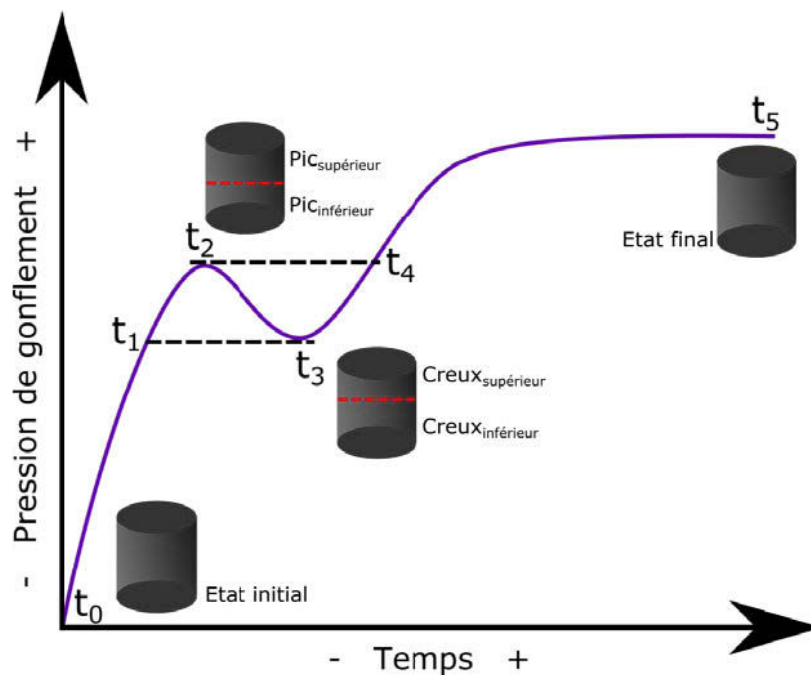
+
Pression de gonflement
-

$t_5$
$\text{Pic}_{\text{supérieur}}$
$\text{Pic}_{\text{inférieur}}$
$t_2$
Etat final
$t_4$
$t_1$
$t_3$
$\text{Creux}_{\text{supérieur}}$
$\text{Creux}_{\text{inférieur}}$
$t_0$
Etat initial

- Temps +